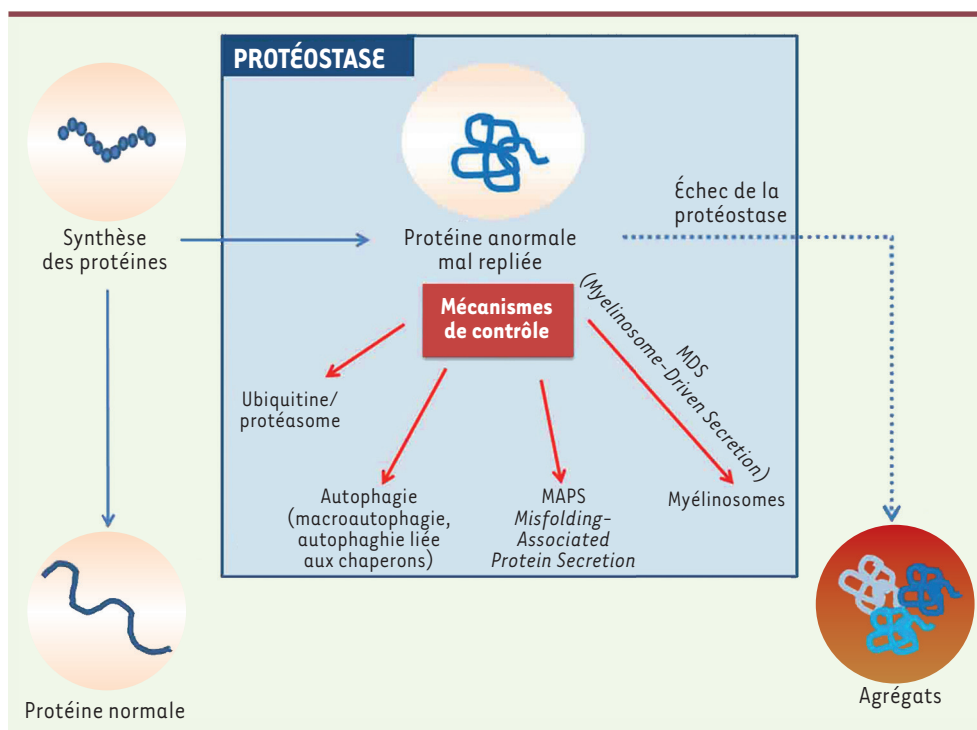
PROTÉOSTASE

Synthèse des protéines

Protéine anormale mal repliée

Échec de la protéostase

Mécanismes de contrôle

MDS (Myelinosome-Driven Secretion)

Ubiquitine/ protéasome

Autophagie (macroautophagie, autophaghie liée aux chaperons)

MAPS *Misfolding-Associated Protein Secretion*

Myélinosomes

Protéine normale

Agrégats